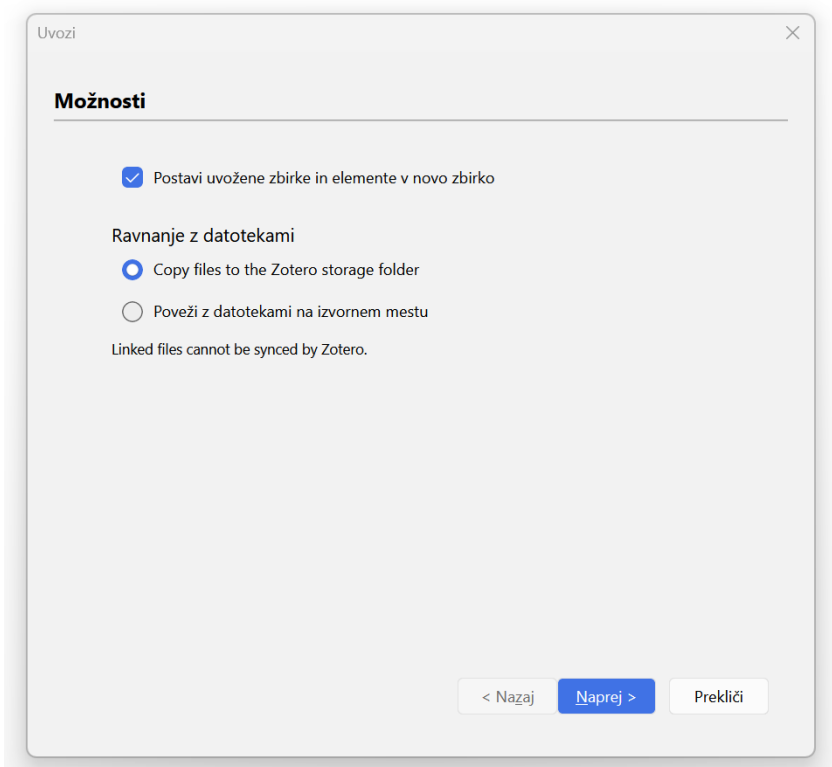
Uvozi

Možnosti

Postavi uvožene zbirke in elemente v novo zbirko

Ravnanje z datotekami

Copy files to the Zotero storage folder

Poveži z datotekami na izvornem mestu

Linked files cannot be synced by Zotero.

< Nazaj
Naprej >
Prekliči